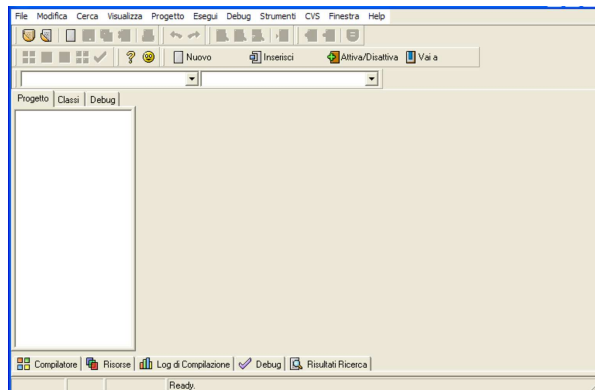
File Modifica Cerca Visualizza Progetto Esegui Debug Strumenti CVS Finestra Help

Nuovo Inserisci Attiva/Disattiva Vai a

Progetto Classi Debug

Compilatore Risorse Log di Compilazione Debug Risultati Ricerca

Ready.